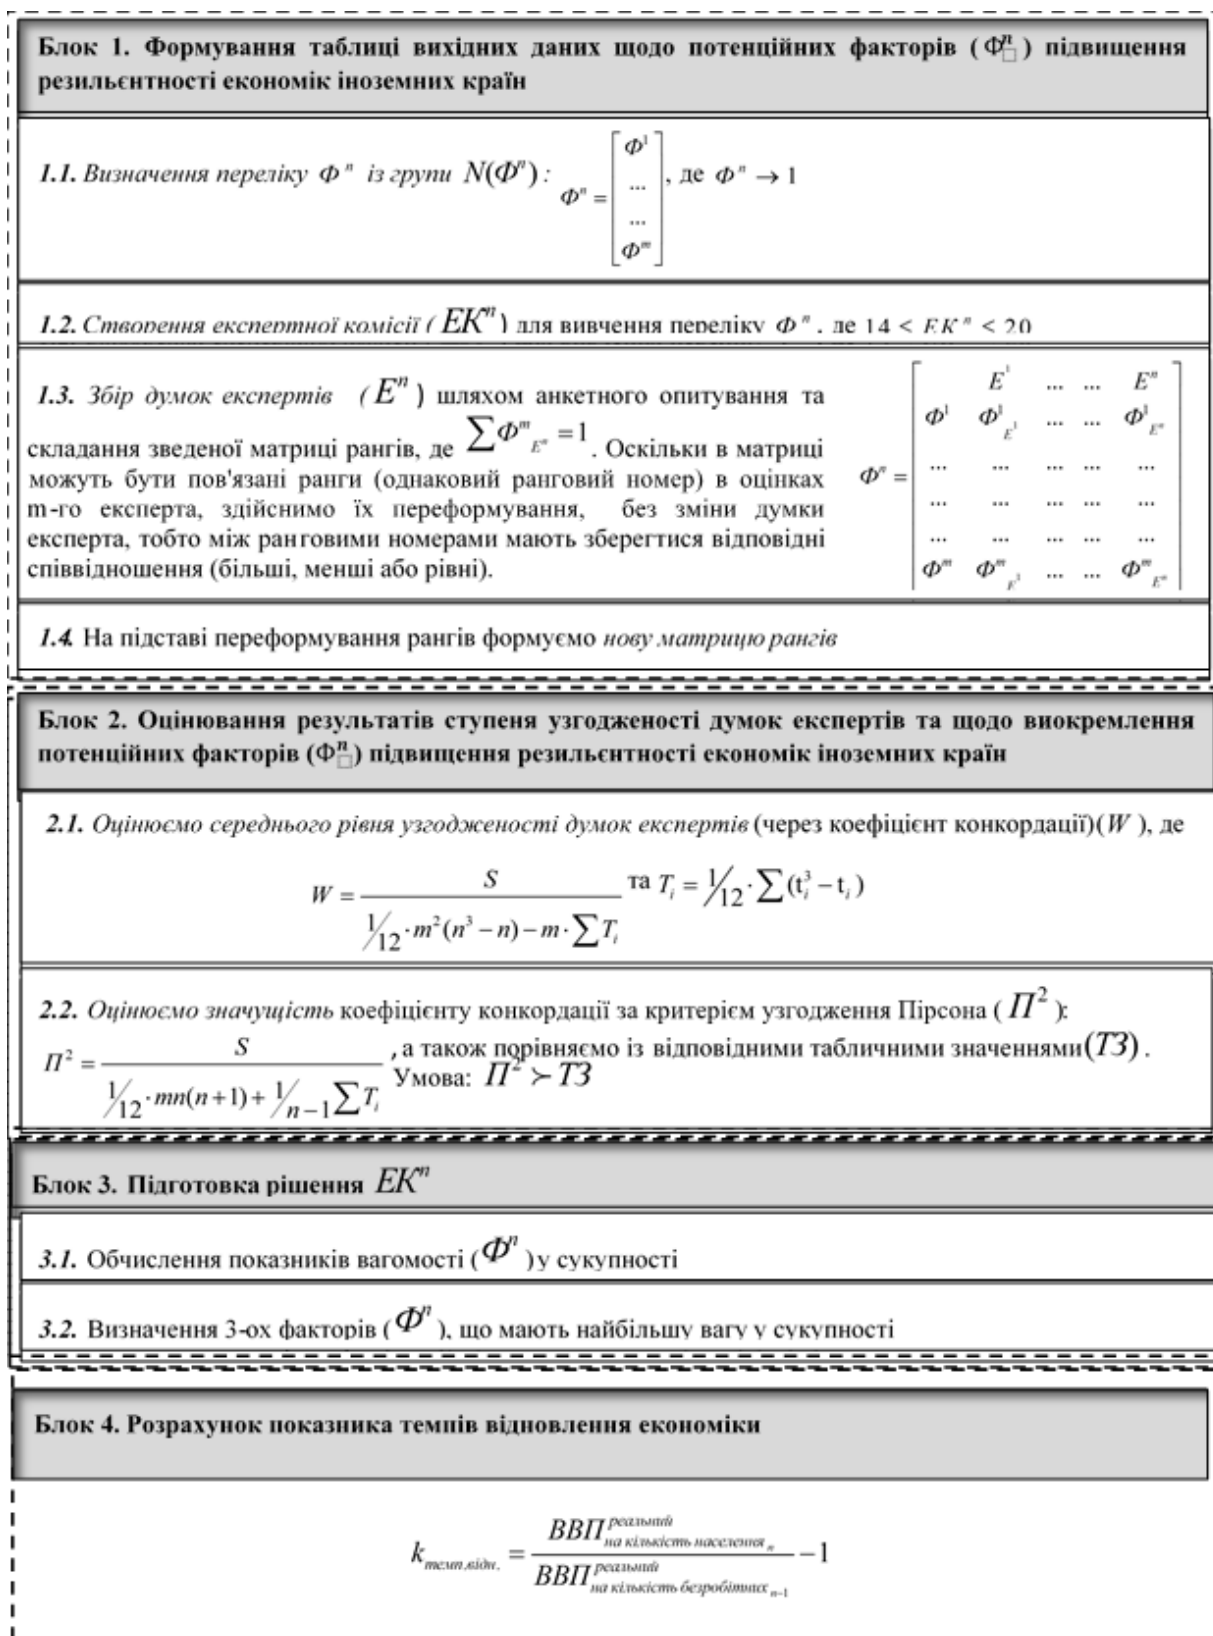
Блок 1. Формування таблиці вихідних даних щодо потенційних факторів ($Ф^n_{□}$) підвищення резильєнтності економік іноземних країн

1.1. Визначення переліку $Ф^n$ із групи $N(Ф^n)$: $Ф^n = \begin{bmatrix} Ф^1 \\ ... \\ ... \\ Ф^m \end{bmatrix}$, де $Ф^n \to 1$

1.2. Створення експертної комісії ( $ЕК^n$ ) для вивчення переліку $Ф^n$, де $14 < ЕК^n < 20$

1.3. Збір думок експертів ( $E^n$ ) шляхом анкетного опитування та складання зведеної матриці рангів, де $\sum Ф^m_{E^n} = 1$. Оскільки в матриці можуть бути пов'язані ранги (однаковий ранговий номер) в оцінках m-го експерта, здійснимо їх переформування, без зміни думки експерта, тобто між ранговими номерами мають зберегтися відповідні співвідношення (більші, менші або рівні).

$Ф^n = \begin{bmatrix} & E^1 & ... & ... & E^n \\ Ф^1 & Ф^1_{E^1} & ... & ... & Ф^1_{E^n} \\ ... & ... & ... & ... & ... \\ ... & ... & ... & ... & ... \\ ... & ... & ... & ... & ... \\ Ф^m & Ф^m_{E^1} & ... & ... & Ф^m_{E^n} \end{bmatrix}$

1.4. На підставі переформування рангів формуємо нову матрицю рангів

Блок 2. Оцінювання результатів ступеня узгодженості думок експертів та щодо виокремлення потенційних факторів ($Ф^n_{□}$) підвищення резильєнтності економік іноземних країн

2.1. Оцінюємо середнього рівня узгодженості думок експертів (через коефіцієнт конкордації)($W$ ), де

$W = \frac{S}{\frac{1}{12} \cdot m^2(n^3 - n) - m \cdot \sum T_i}$ та $T_i = \frac{1}{12} \cdot \sum (t_i^3 - t_i)$

2.2. Оцінюємо значущість коефіцієнту конкордації за критерієм узгодження Пірсона ( $П^2$ ):
$П^2 = \frac{S}{\frac{1}{12} \cdot mn(n+1) + \frac{1}{n-1} \sum T_i}$, а також порівняємо із відповідними табличними значеннями$(ТЗ)$. Умова: $П^2 \succ ТЗ$

Блок 3. Підготовка рішення $ЕК^n$

3.1. Обчислення показників вагомості ( $Ф^n$ ) у сукупності

3.2. Визначення 3-ох факторів ( $Ф^n$ ), що мають найбільшу вагу у сукупності

Блок 4. Розрахунок показника темпів відновлення економіки

$k_{темп.відн.} = \frac{ВВП^{реальний}_{на\ кількість\ населення_n}}{ВВП^{реальний}_{на\ кількість\ безробітних_{n-1}}} - 1$